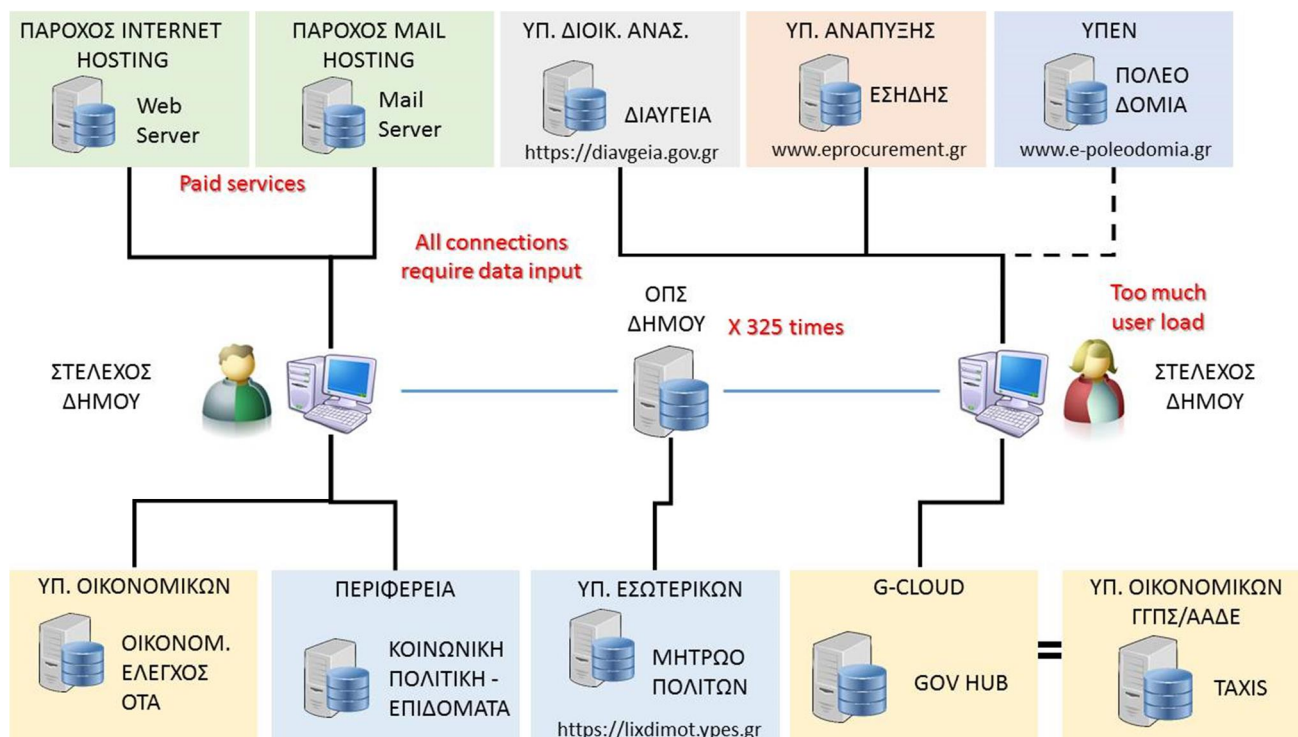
ΠΑΡΟΧΟΣ INTERNET HOSTING

Web Server

ΠΑΡΟΧΟΣ MAIL HOSTING

Mail Server

ΥΠ. ΔΙΟΙΚ. ΑΝΑΣ.

ΔΙΑΥΓΕΙΑ

https://diavgeia.gov.gr

ΥΠ. ΑΝΑΠΥΞΗΣ

ΕΣΗΔΗΣ

www.eprocurement.gr

ΥΠΕΝ

ΠΟΛΕΟ ΔΟΜΙΑ

www.e-poleodomia.gr

Paid services

All connections require data input

ΟΠΣ ΔΗΜΟΥ

X 325 times

Too much user load

ΣΤΕΛΕΧΟΣ ΔΗΜΟΥ

ΣΤΕΛΕΧΟΣ ΔΗΜΟΥ

ΥΠ. ΟΙΚΟΝΟΜΙΚΩΝ

ΟΙΚΟΝΟΜ. ΕΛΕΓΧΟΣ ΟΤΑ

ΠΕΡΙΦΕΡΕΙΑ

ΚΟΙΝΩΝΙΚΗ ΠΟΛΙΤΙΚΗ - ΕΠΙΔΟΜΑΤΑ

ΥΠ. ΕΣΩΤΕΡΙΚΩΝ

ΜΗΤΡΩΟ ΠΟΛΙΤΩΝ

https://lixdimot.ypes.gr

G-CLOUD

GOV HUB

=

ΥΠ. ΟΙΚΟΝΟΜΙΚΩΝ ΓΓΠΣ/ΑΑΔΕ

TAXIS